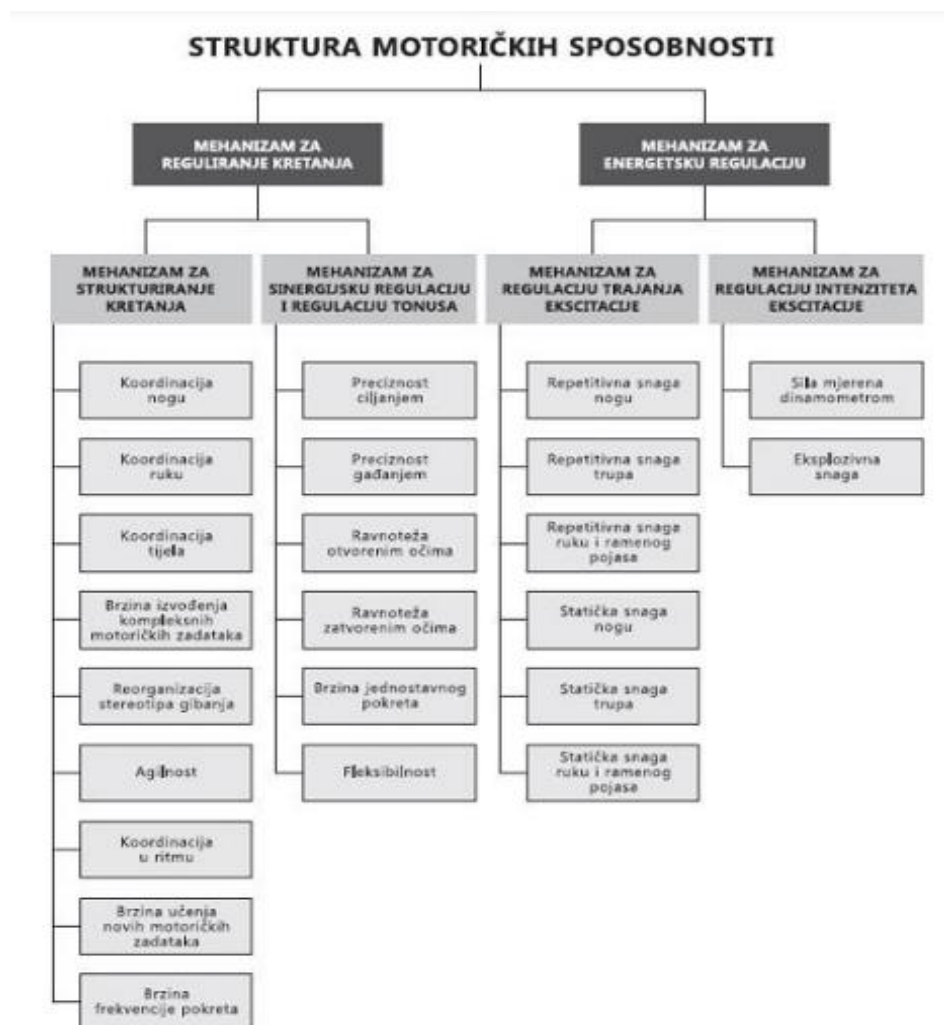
STRUKTURA MOTORIČKIH SPOSOBNOSTI

MEHANIZAM ZA REGULIRANJE KRETANJA

MEHANIZAM ZA ENERGETSKU REGULACIJU

MEHANIZAM ZA STRUKTURIRANJE KRETANJA

Koordinacija nogu

Koordinacija ruku

Koordinacija tijela

Brzina izvođenja kompleksnih motoričkih zadataka

Reorganizacija stereotipa gibanja

Agilnost

Koordinacija u ritmu

Brzina učenja novih motoričkih zadataka

Brzina frekvencije pokreta

MEHANIZAM ZA SINERGIJSKU REGULACIJU I REGULACIJU TONUSA

Preciznost ciljanjem

Preciznost gađanjem

Ravnoteža otvorenim očima

Ravnoteža zatvorenim očima

Brzina jednostavnog pokreta

Fleksibilnost

MEHANIZAM ZA REGULACIJU TRAJANJA EKSCITACIJE

Repetitivna snaga nogu

Repetitivna snaga trupa

Repetitivna snaga ruku i ramenog pojasa

Statička snaga nogu

Statička snaga trupa

Statička snaga ruku i ramenog pojasa

MEHANIZAM ZA REGULACIJU INTENZITETA EKSCITACIJE

Sila mjerena dinamometrom

Eksplozivna snaga